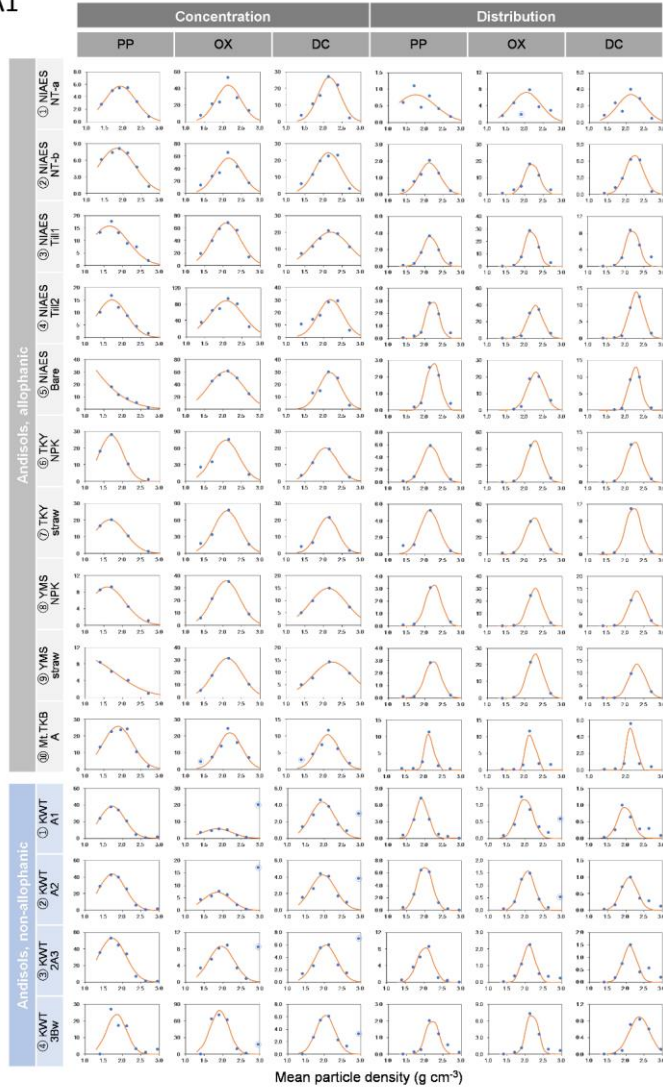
A1

| | Concentration | | | Distribution | | |
|---|---|---|---|---|---|---|
| | PP | OX | DC | PP | OX | DC |

Andisols, allophanic

① NIAES NT-a
② NIAES NT-b
③ NIAES Till1
④ NIAES Till2
⑤ NIAES Bare
⑥ TKY NPK
⑦ TKY straw
⑧ YMS NPK
⑨ YMS straw
⑩ Mt. TKB A

Andisols, non-allophanic

① KWT A1
② KWT A2
③ KWT 2A3
④ KWT 3Bw

Mean particle density (g cm$^{-3}$)